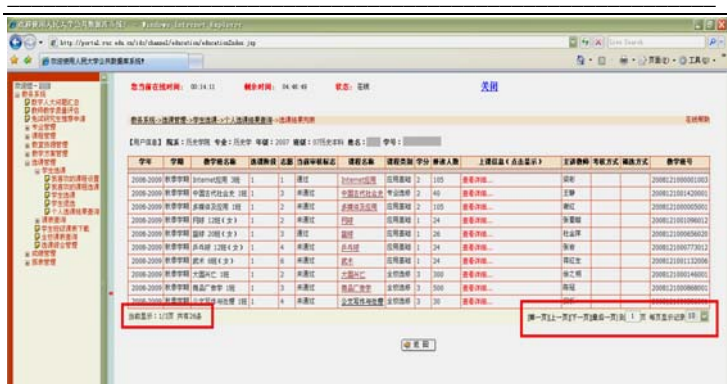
欢迎使用人民大学公共数据库系统 - Windows Internet Explorer

http://portal.ruc.edu.cn/cdc/channel/education/educationIndex.jsp

Live Search

欢迎使用人民大学公共数据库系统

页面 工具

您当前在线时间: 00:14:11 剩余时间: 04:45:49 状态: 在线 关闭

教务系统 > 选课管理 > 学生选课 > 个人选课结果查询 > 选课结果列表

在线帮助

【用户信息】 院系: 历史学院 专业: 历史学 年级: 2007 班级: 07历史本科 姓名: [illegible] 学号: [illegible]

| 学年 | 学期 | 教学班名称 | 选课阶段 | 志愿 | 当前审核标志 | 课程名称 | 课程类别 | 学分 | 修读人数 | 上课信息(点击显示) | 主讲教师 | 考核方式 | 筛选方式 | 教学班号 |
|---|---|---|---|---|---|---|---|---|---|---|---|---|---|---|
| 2008-2009 | 秋季学期 | Internet应用 3班 | 1 | 1 | 通过 | Internet应用 | 应用基础 | 2 | 105 | 查看详细... | 梁彬 | | | 200812100001003 |
| 2008-2009 | 秋季学期 | 中国古代社会史 1班 | 1 | 1 | 未通过 | 中国古代社会史 | 专业选修 | 2 | 40 | 查看详细... | 王静 | | | 200812100142001 |
| 2008-2009 | 秋季学期 | 多媒体及应用 3班 | 1 | 2 | 未通过 | 多媒体及应用 | 应用基础 | 2 | 105 | 查看详细... | 谢红 | | | 200812100005001 |
| 2008-2009 | 秋季学期 | 网球 12班(女) | 1 | 1 | 未通过 | 网球 | 应用基础 | 1 | 24 | 查看详细... | 张丽娟 | | | 200812100199601 |
| 2008-2009 | 秋季学期 | 篮球 20班(女) | 1 | 2 | 通过 | 篮球 | 应用基础 | 1 | 26 | 查看详细... | 杜益萍 | | | 200812100056020 |
| 2008-2009 | 秋季学期 | 乒乓球 12班(女) | 1 | 4 | 未通过 | 乒乓球 | 应用基础 | 1 | 24 | 查看详细... | 张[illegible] | | | 200812100077301 |
| 2008-2009 | 秋季学期 | 武术 4班(女) | 1 | 6 | 未通过 | 武术 | 应用基础 | 1 | 24 | 查看详细... | 薛红生 | | | 200812100113200 |
| 2008-2009 | 秋季学期 | 大国兴亡 1班 | 1 | 2 | 未通过 | 大国兴亡 | 全校选修 | 2 | 300 | 查看详细... | 徐仁明 | | | 200812100146001 |
| 2008-2009 | 秋季学期 | 商品广告学 1班 | 1 | 3 | 未通过 | 商品广告学 | 全校选修 | 2 | 500 | 查看详细... | 杨明 | | | 200812100068001 |
| 2008-2009 | 秋季学期 | 公文写作与处理 1班 | 1 | 4 | 未通过 | 公文写作与处理 | 全校选修 | 2 | 150 | 查看详细... | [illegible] | | | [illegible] |

当前显示: 1/2页 共有26条

[第一页][上一页][下一页][最后一页] 到 1 页 每页显示记录 10

返回